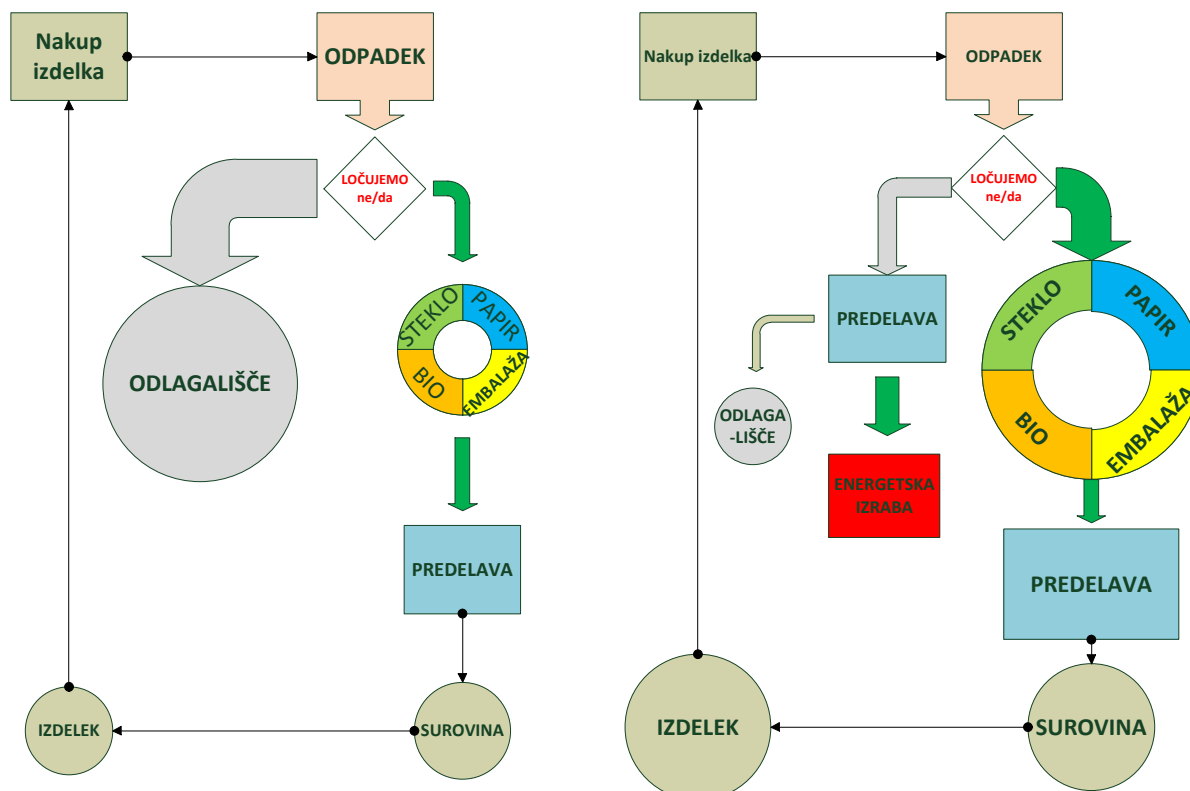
Nakup izdelka

ODPADEK

LOČUJEMO ne/da

ODLAGALIŠČE

STEKLO
PAPIR
BIO
EMBALAŽA

PREDELAVA

IZDELEK

SUROVINA

Nakup izdelka

ODPADEK

LOČUJEMO ne/da

PREDELAVA

ODLAGA-LIŠČE

ENERGETSKA IZRABA

STEKLO
PAPIR
BIO
EMBALAŽA

PREDELAVA

IZDELEK

SUROVINA